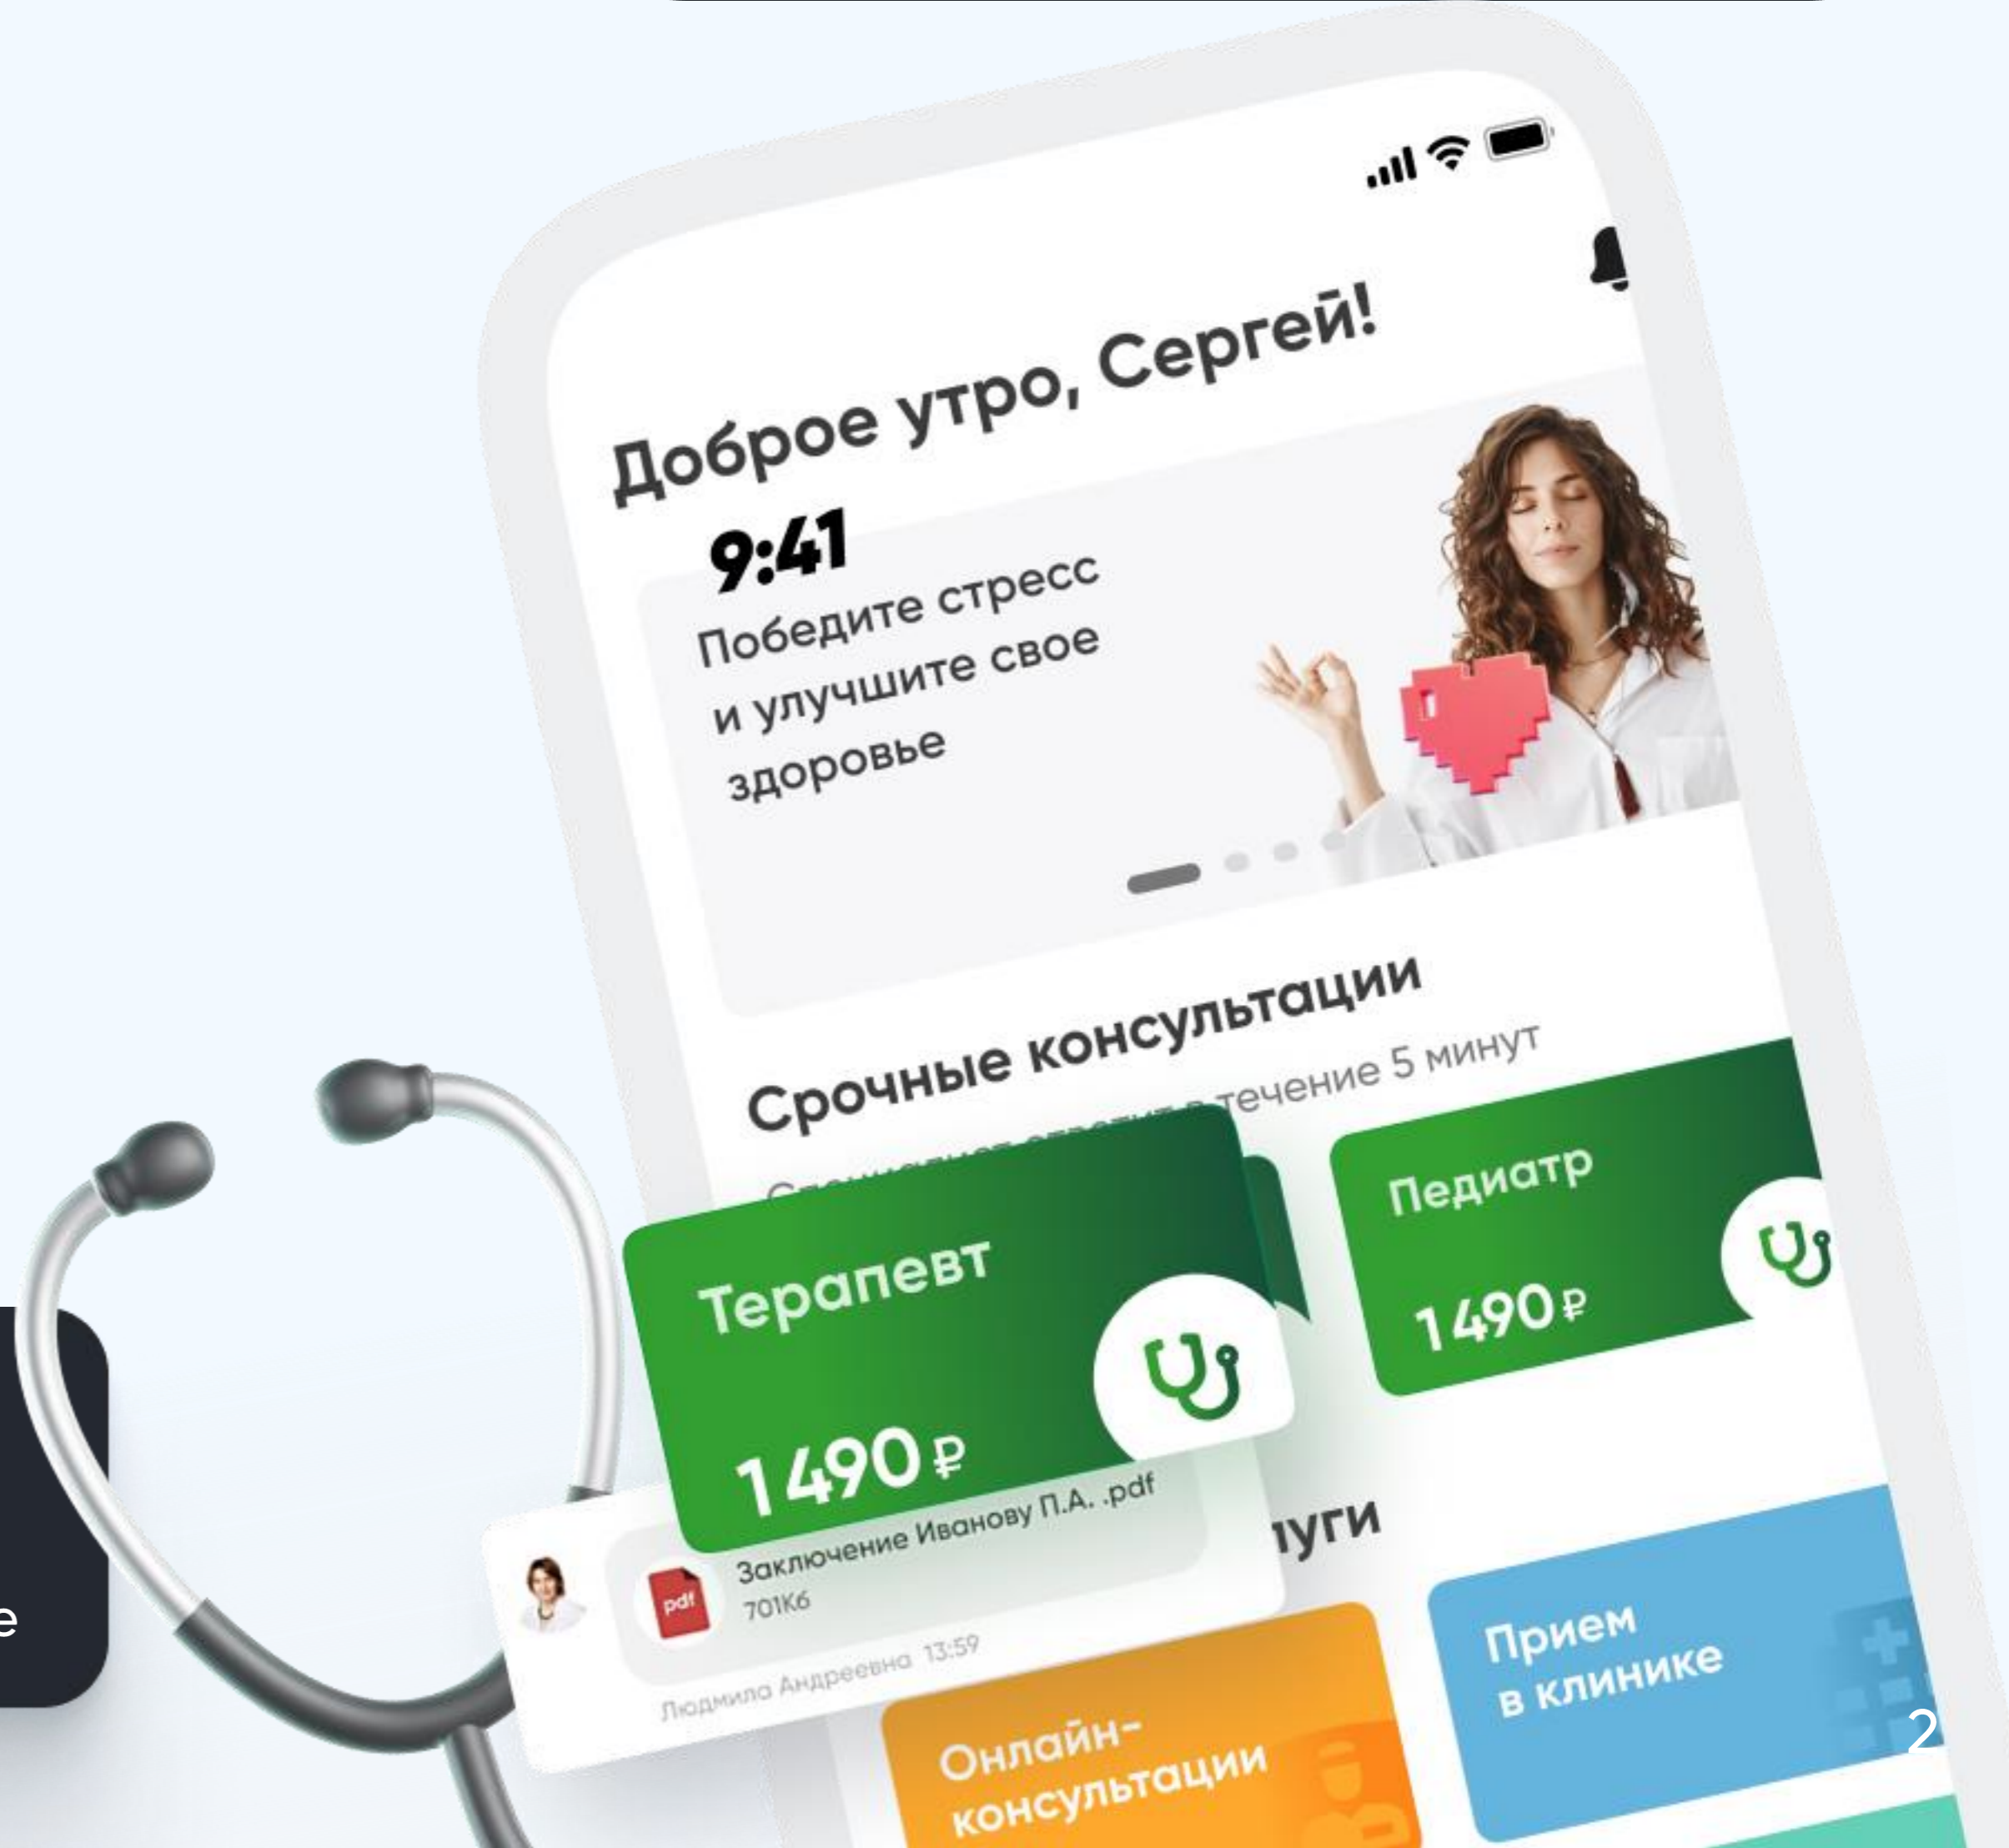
Доброе утро, Сергей!

9:41

Победите стресс и улучшите свое здоровье

Срочные консультации

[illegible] в течение 5 минут

Терапевт

1490 ₽

Педиатр

1490 ₽

Заключение Иванову П.А. .pdf

701K6

Людмила Андреевна 13:59

pdf

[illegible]уги

Онлайн-консультации

Прием в клинике

е

2